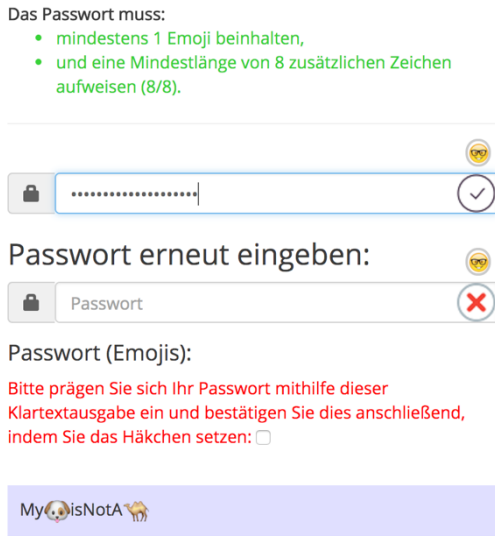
Das Passwort muss:
• mindestens 1 Emoji beinhalten,
• und eine Mindestlänge von 8 zusätzlichen Zeichen aufweisen (8/8).

🤓

••••••••••••••••••••

Passwort erneut eingeben:

🤓

Passwort

Passwort (Emojis):

Bitte prägen Sie sich Ihr Passwort mithilfe dieser Klartextausgabe ein und bestätigen Sie dies anschließend, indem Sie das Häkchen setzen:

My🐶isNotA🐪